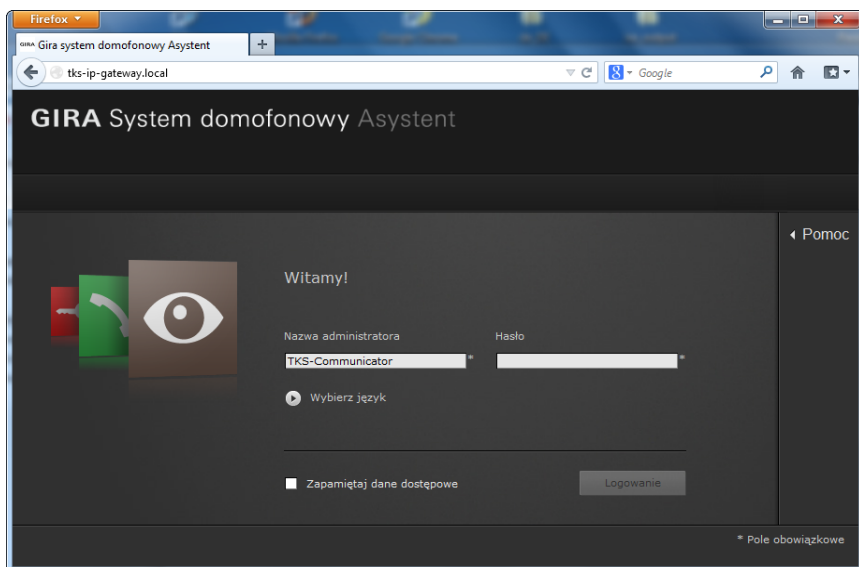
Firefox

GIRA Gira system domofonowy Asystent

+

tks-ip-gateway.local

Google

GIRA System domofonowy Asystent

Pomoc

Witamy!

Nazwa administratora

Hasło

TKS-Communicator

*

*

Wybierz język

Zapamiętaj dane dostępowe

Logowanie

* Pole obowiązkowe